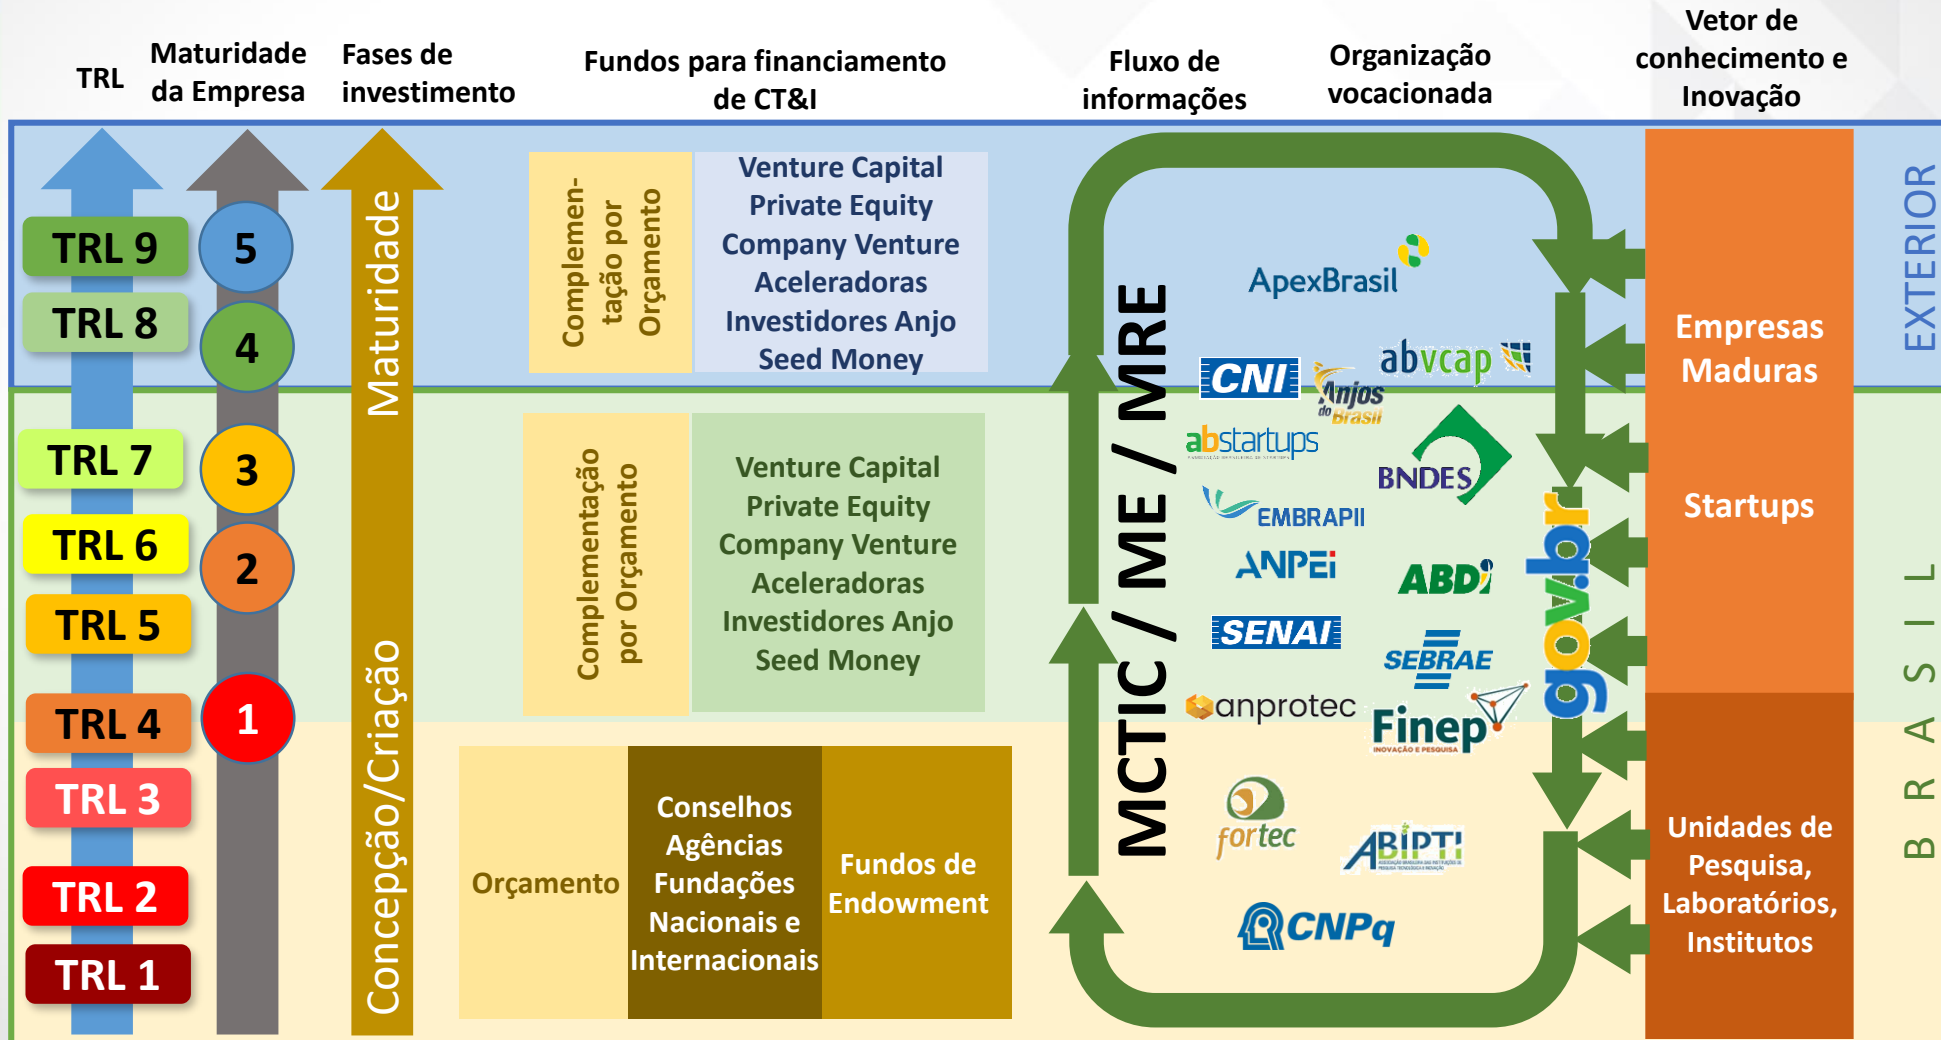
TRL

Maturidade da Empresa

Fases de investimento

Fundos para financiamento de CT&I

Fluxo de informações

Organização vocacionada

Vetor de conhecimento e Inovação

TRL 9
TRL 8
TRL 7
TRL 6
TRL 5
TRL 4
TRL 3
TRL 2
TRL 1

5
4
3
2
1

Maturidade

Concepção/Criação

Complementação por Orçamento

Venture Capital
Private Equity
Company Venture
Aceleradoras
Investidores Anjo
Seed Money

Complementação por Orçamento

Venture Capital
Private Equity
Company Venture
Aceleradoras
Investidores Anjo
Seed Money

Orçamento

Conselhos
Agências
Fundações
Nacionais e
Internacionais

Fundos de Endowment

MCTIC / ME / MRE

ApexBrasil
CNI
Anjos do Brasil
abvcap
abstartups
BNDES
EMBRAPII
ANPEI
ABDI
SENAI
SEBRAE
anprotec
Finep
INOVAÇÃO E PESQUISA
fortec
ABIPTI
CNPq

gov.br

Empresas Maduras

Startups

Unidades de Pesquisa, Laboratórios, Institutos

EXTERIOR

BRASIL